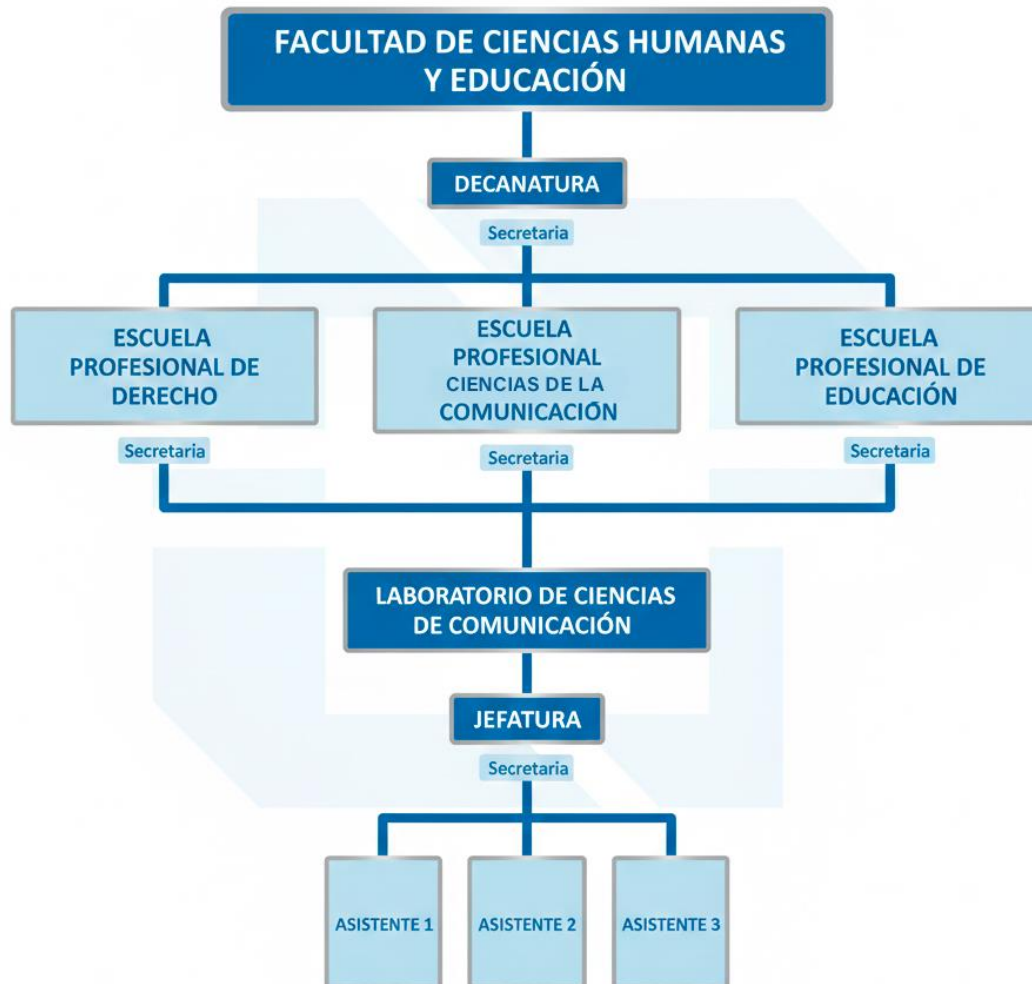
FACULTAD DE CIENCIAS HUMANAS Y EDUCACIÓN

DECANATURA

Secretaria

ESCUELA PROFESIONAL DE DERECHO

Secretaria

ESCUELA PROFESIONAL CIENCIAS DE LA COMUNICACIÓN

Secretaria

ESCUELA PROFESIONAL DE EDUCACIÓN

Secretaria

LABORATORIO DE CIENCIAS DE COMUNICACIÓN

JEFATURA

Secretaria

ASISTENTE 1

ASISTENTE 2

ASISTENTE 3